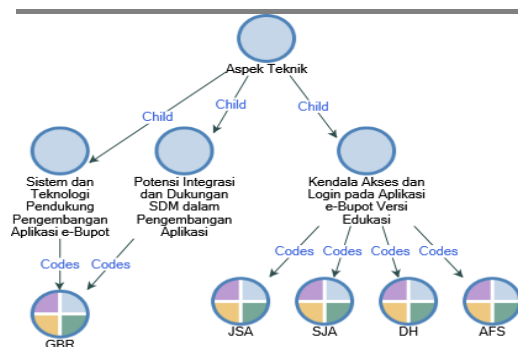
Aspek Teknik

Child
Child
Child

Sistem dan Teknologi Pendukung Pengembangan Aplikasi e-Bupot

Potensi Integrasi dan Dukungan SDM dalam Pengembangan Aplikasi

Kendala Akses dan Login pada Aplikasi e-Bupot Versi Edukasi

Codes
Codes
Codes
Codes
Codes
Codes

GBR
JSA
SJA
DH
AFS